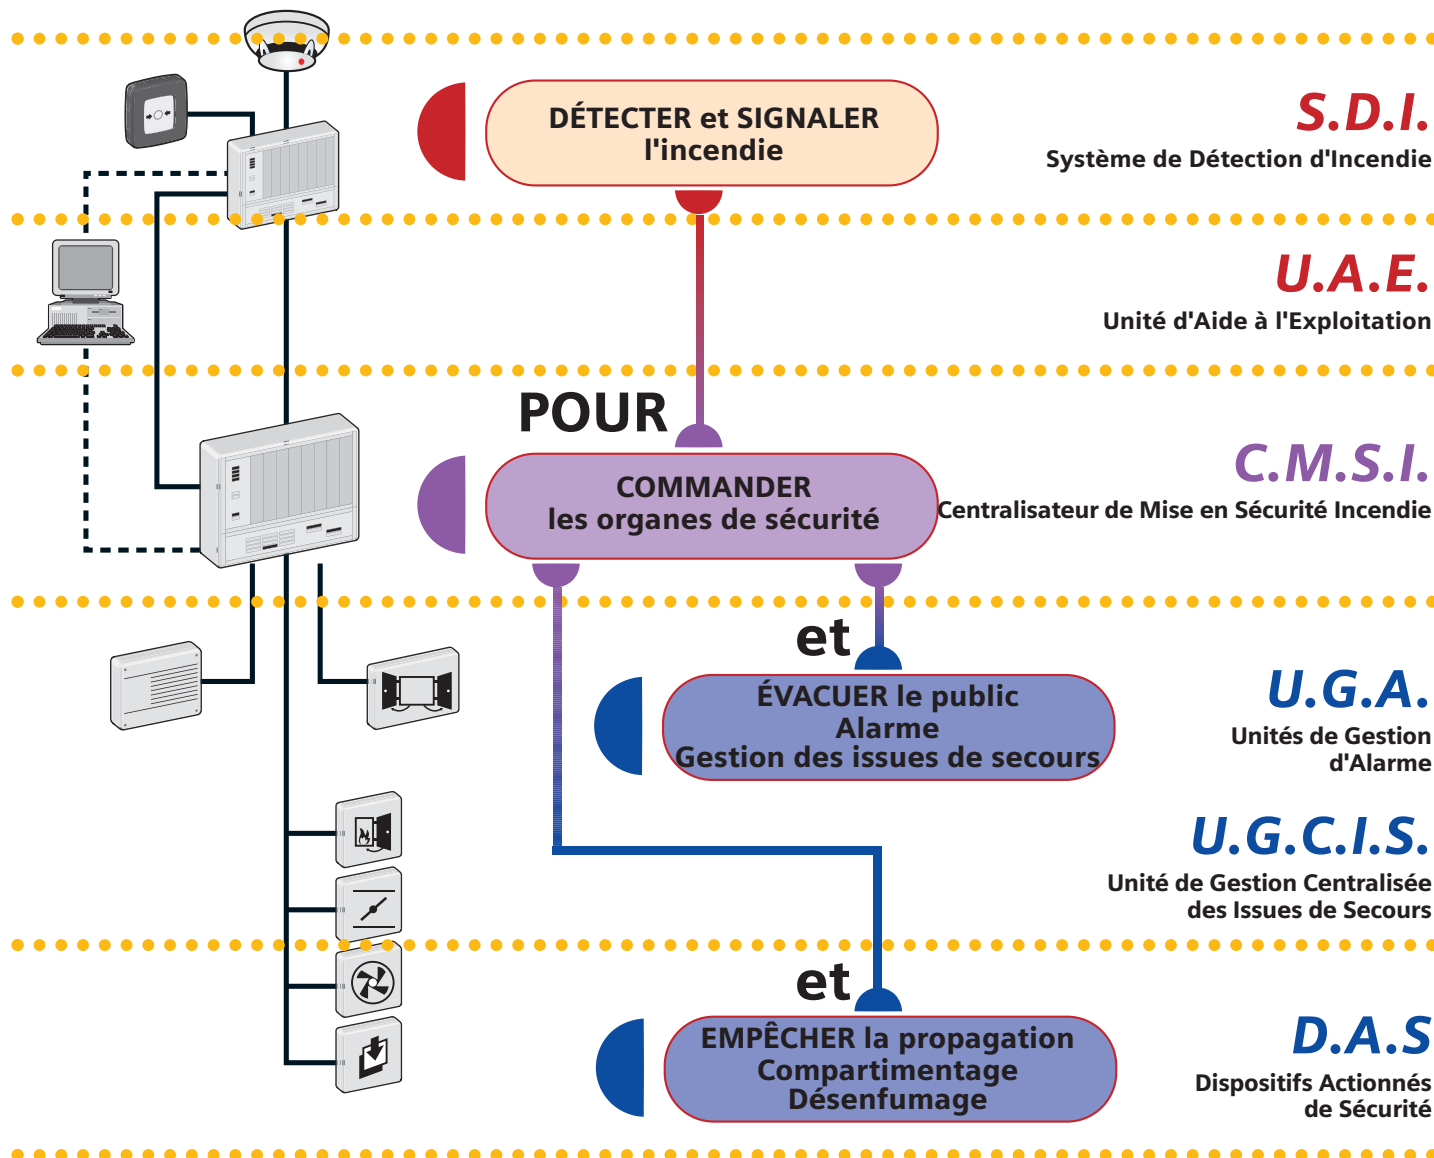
DÉTECTER et SIGNALER
l'incendie

S.D.I.
Système de Détection d'Incendie

U.A.E.
Unité d'Aide à l'Exploitation

POUR

COMMANDER
les organes de sécurité

C.M.S.I.
Centralisateur de Mise en Sécurité Incendie

et

ÉVACUER le public
Alarme
Gestion des issues de secours

U.G.A.
Unités de Gestion d'Alarme

U.G.C.I.S.
Unité de Gestion Centralisée des Issues de Secours

et

EMPÊCHER la propagation
Compartimentage
Désenfumage

D.A.S
Dispositifs Actionnés de Sécurité